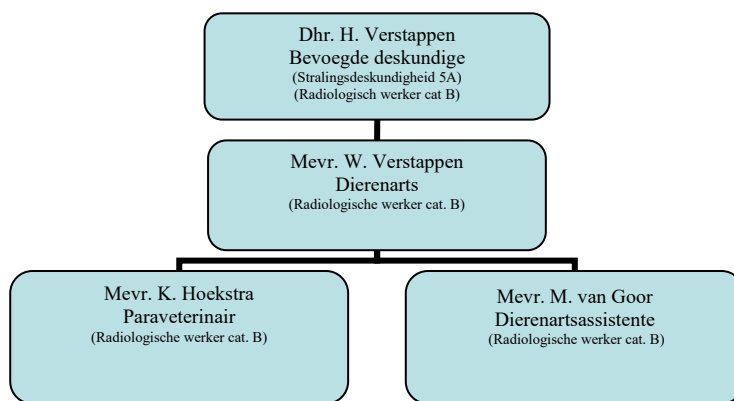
Dhr. H. Verstappen
Bevoegde deskundige
(Stralingsdeskundigheid 5A)
(Radiologisch werker cat B)

Mevr. W. Verstappen
Dierenarts
(Radiologische werker cat. B)

Mevr. K. Hoekstra
Paraveterinair
(Radiologische werker cat. B)

Mevr. M. van Goor
Dierenartsassistente
(Radiologische werker cat. B)